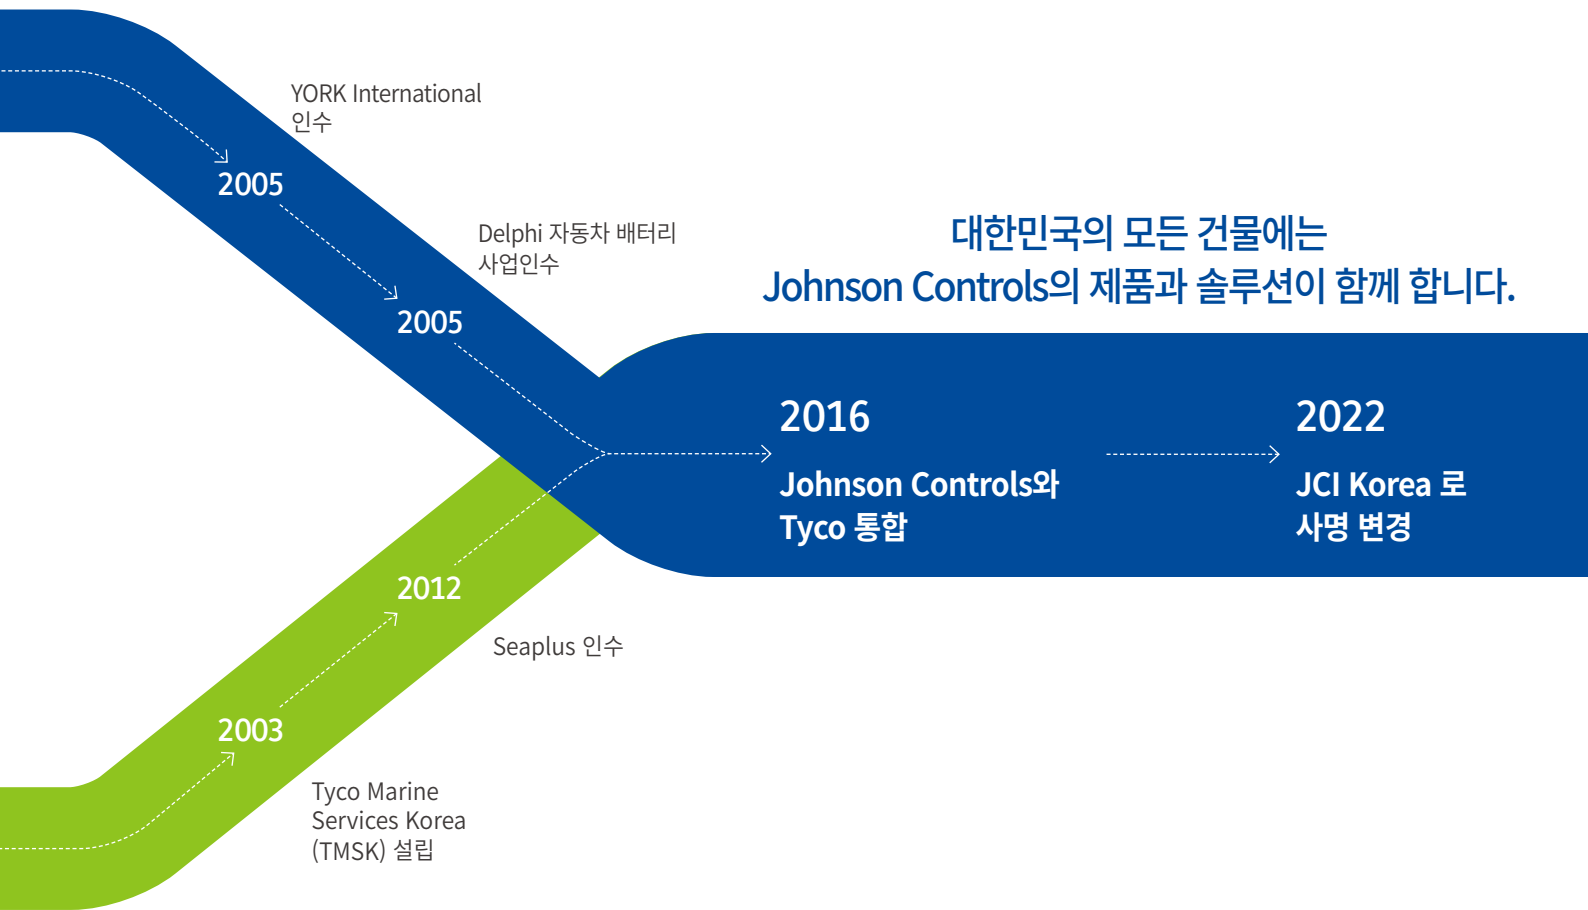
YORK International 인수

2005

Delphi 자동차 배터리 사업인수

2005

대한민국의 모든 건물에는
Johnson Controls의 제품과 솔루션이 함께 합니다.

2016

Johnson Controls와 Tyco 통합

2022

JCI Korea 로 사명 변경

2012

Seaplus 인수

2003

Tyco Marine Services Korea (TMSK) 설립